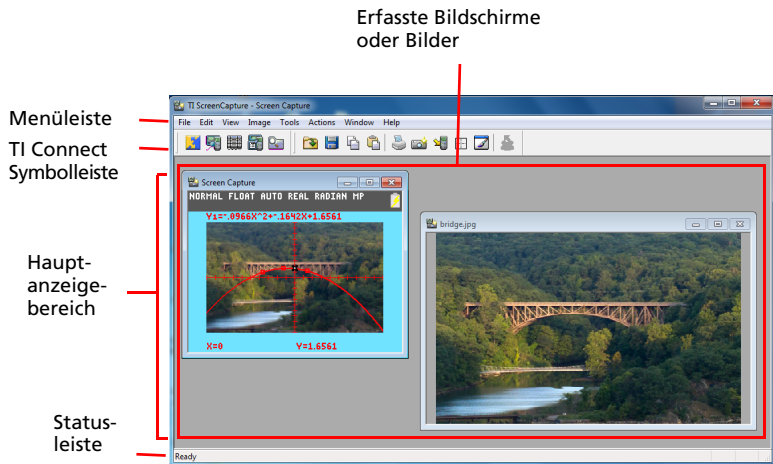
Erfasste Bildschirme oder Bilder

Menüleiste

TI Connect Symbolleiste

Hauptanzeigebereich

Statusleiste

TI ScreenCapture - Screen Capture

File Edit View Image Tools Actions Window Help

Screen Capture

NORMAL FLOAT AUTO REAL RADIAN MP

Y1=-.0966X^2+-.1642X+1.6561

X=0 Y=1.6561

bridge.jpg

Ready